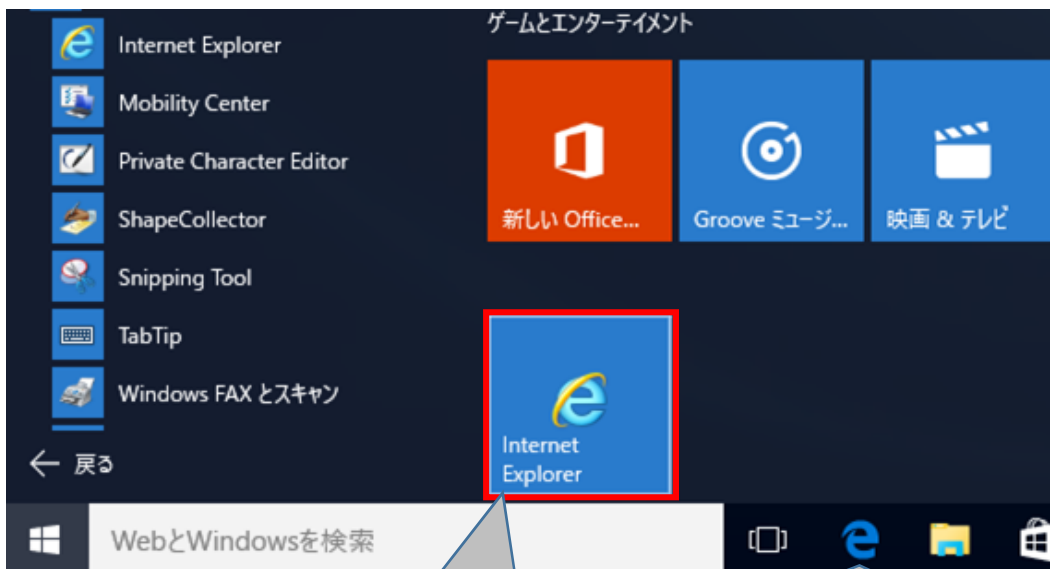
Internet Explorer
Mobility Center
Private Character Editor
ShapeCollector
Snipping Tool
TabTip
Windows FAX とスキャン
← 戻る

ゲームとエンターテイメント
新しい Office...
Groove ミュージ...
映画 & テレビ
Internet Explorer

WebとWindowsを検索